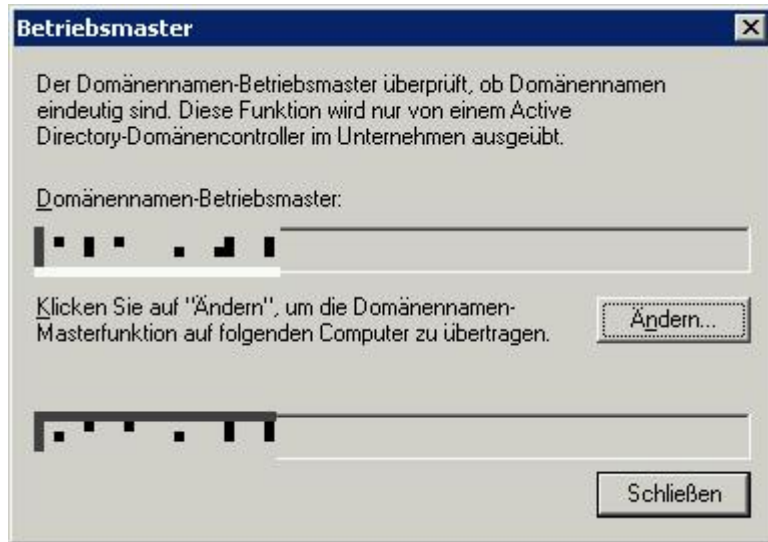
Betriebsmaster

Der Domänennamen-Betriebsmaster überprüft, ob Domänennamen eindeutig sind. Diese Funktion wird nur von einem Active Directory-Domänencontroller im Unternehmen ausgeübt.

Domänennamen-Betriebsmaster:

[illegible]

Klicken Sie auf "Ändern", um die Domänennamen-Masterfunktion auf folgenden Computer zu übertragen.

Ändern...

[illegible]

Schließen